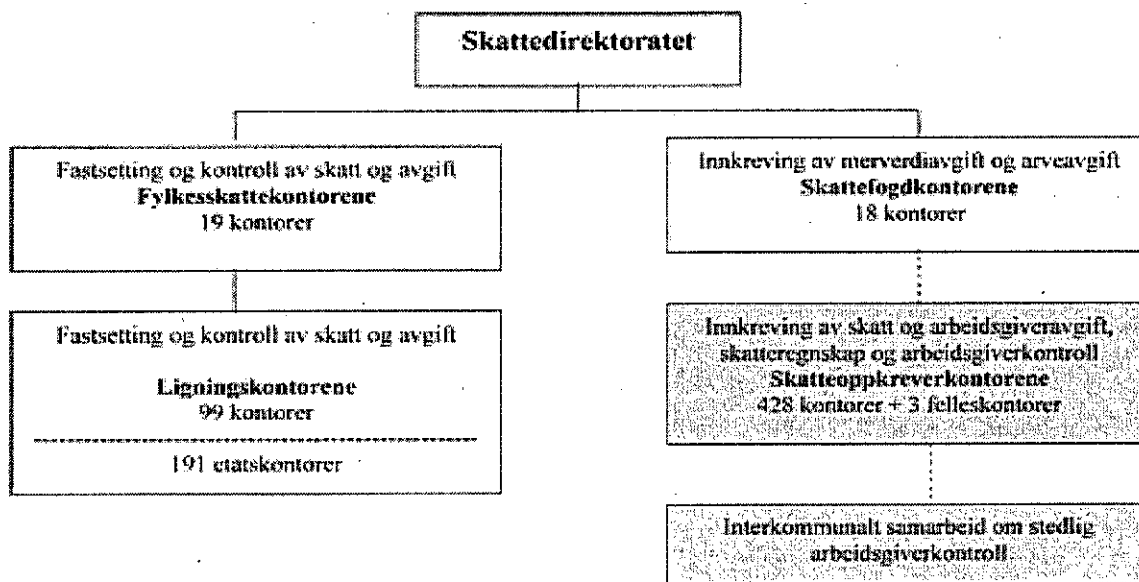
Skattedirektoratet

Fastsetting og kontroll av skatt og avgift
Fylkesskattekontorene
19 kontorer

Fastsetting og kontroll av skatt og avgift

Ligningskontorene
99 kontorer

191 etatskontorer

Innkreving av merverdiavgift og arveavgift
Skattefogdkontorene
18 kontorer

Innkreving av skatt og arbeidsgiveravgift, skatteregnskap og arbeidsgiverkontroll
Skatteoppkreverkontorene
428 kontorer + 3 felleskontorer

Interkommunalt samarbeid om stedlig arbeidsgiverkontroll